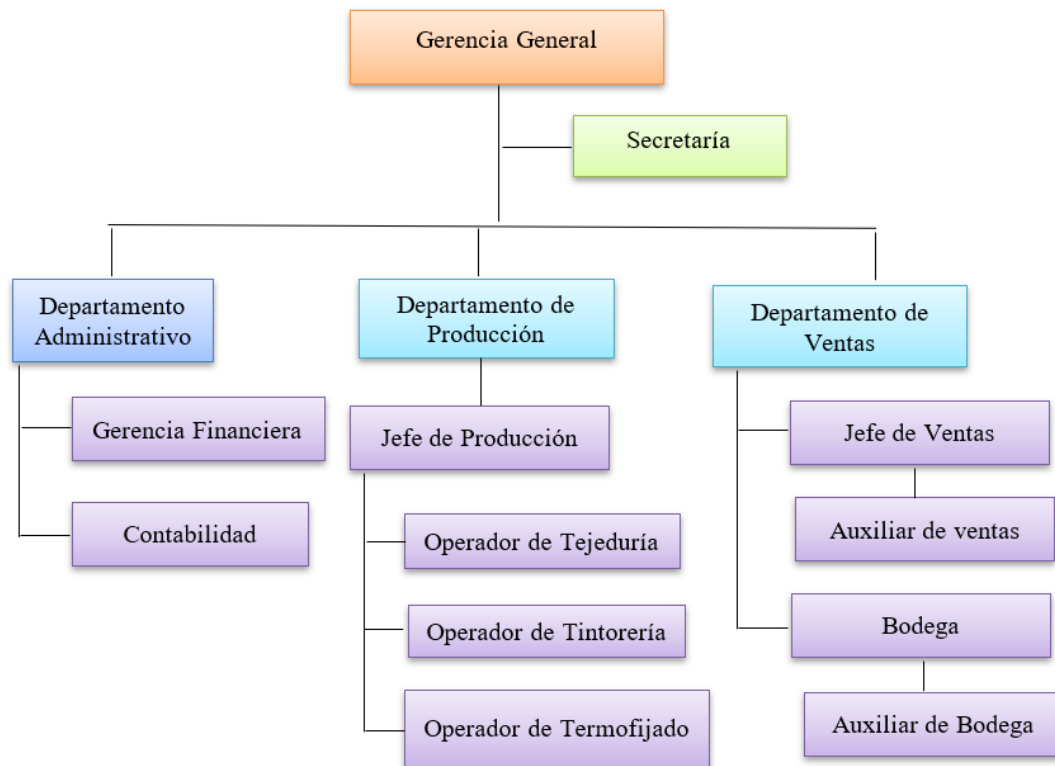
Gerencia General

Secretaría

Departamento Administrativo

Gerencia Financiera

Contabilidad

Departamento de Producción

Jefe de Producción

Operador de Tejeduría

Operador de Tintorería

Operador de Termofijado

Departamento de Ventas

Jefe de Ventas

Auxiliar de ventas

Bodega

Auxiliar de Bodega